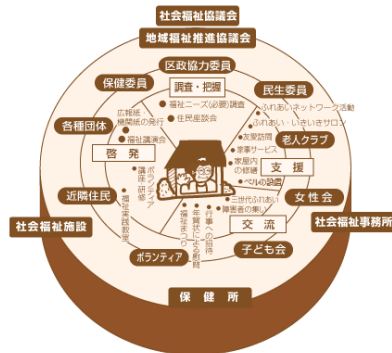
社会福祉協議会
地域福祉推進協議会
区政協力委員
保健委員
民生委員
調査・把握
●福祉ニーズ(必要)調査
●住民懇談会
広報紙・機関紙の発行
●福祉講演会
啓発
各種団体
ふれあいネットワーク活動
ふれあい・いきいきサロン
老人クラブ
●友愛訪問
●家事サービス
●家屋内の修繕
●ベルの設置
支援
女性会
近隣住民
講座・研修
ボランティア
福祉実践校
社会福祉施設
●三世代ふれあい
●障害者の集い
交流
●行事への招待
●年賀状による訪問
援助活動
社会福祉事務所
子ども会
ボランティア
保健所